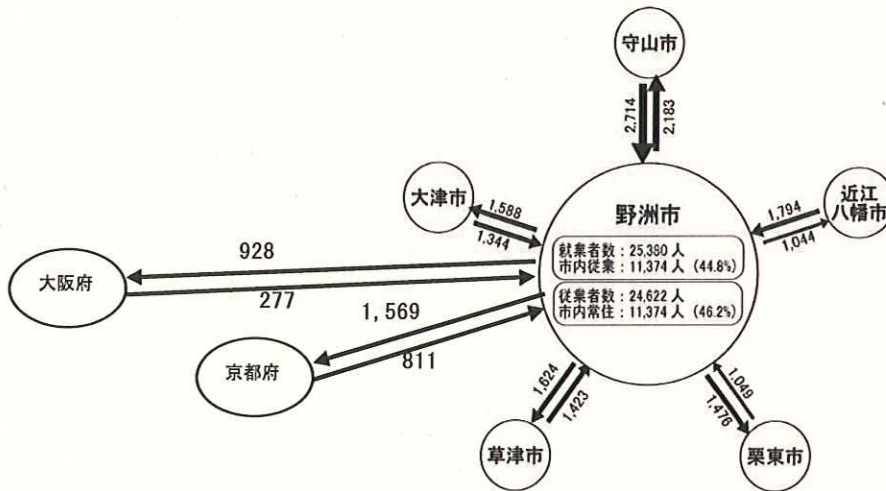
守山市

2,714
2,183

大津市
1,588
1,344

野洲市

近江
八幡市
1,794
1,044

就業者数：25,380 人
市内従業：11,374 人（44.8%）

従業者数：24,622 人
市内常住：11,374 人（46.2%）

928
大阪府
277

1，569
京都府
811

1,624
1,423

1,049
1,476

草津市

栗東市